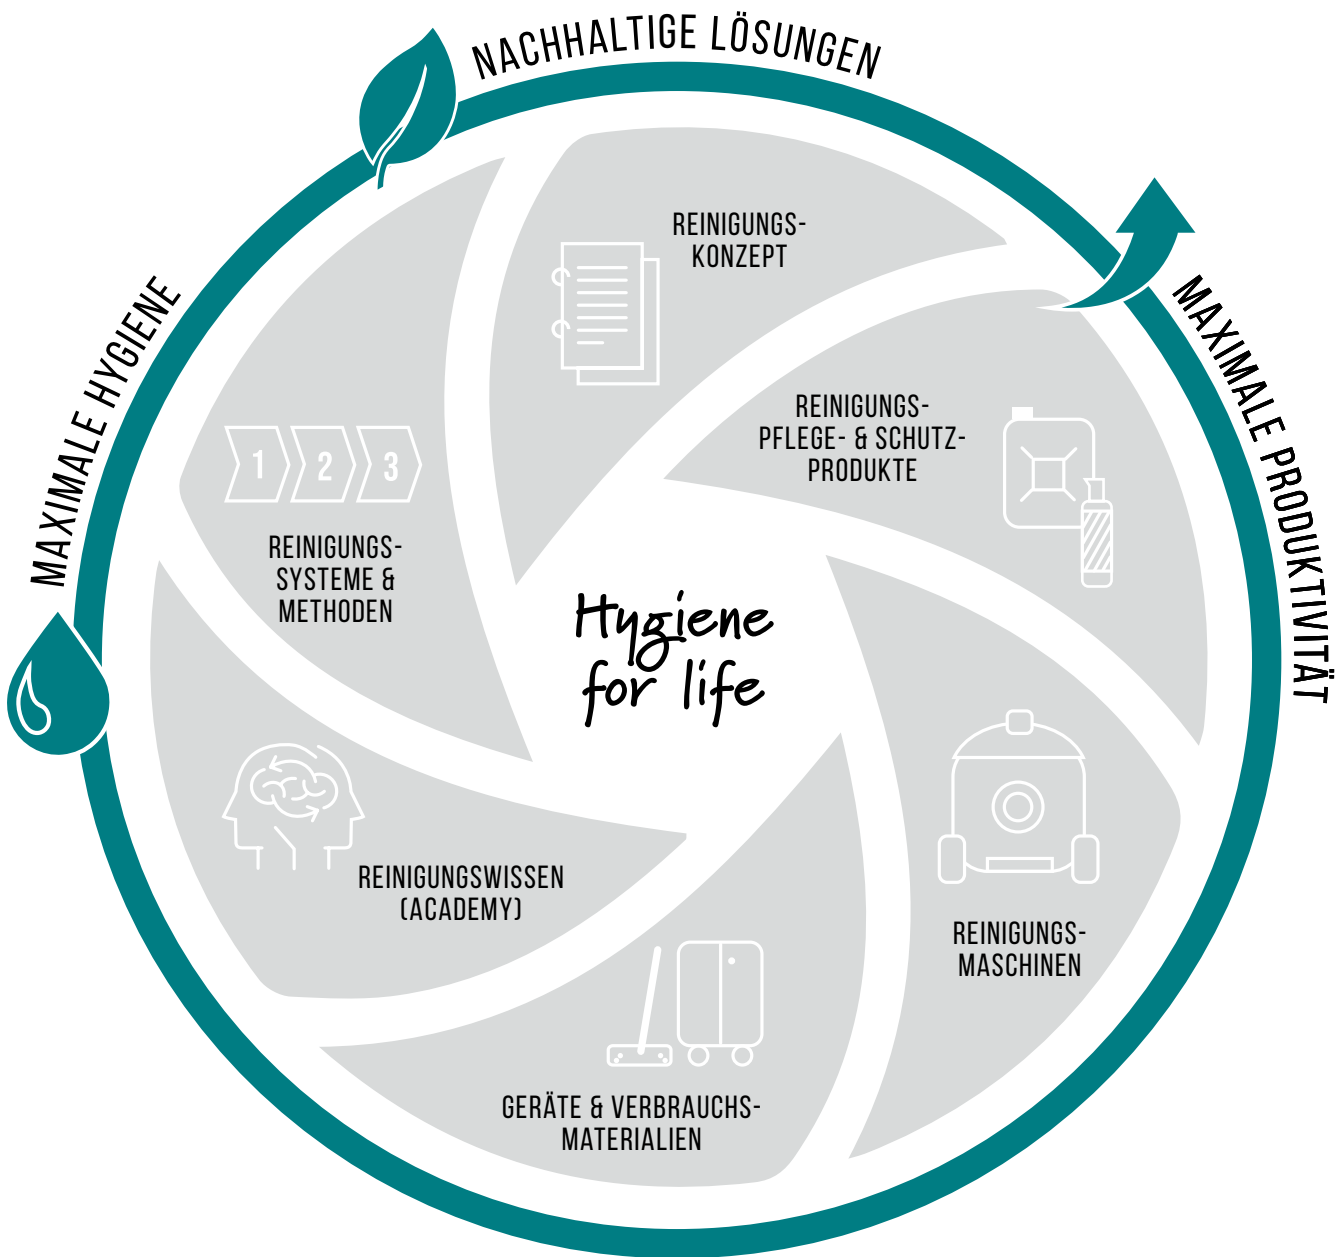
NACHHALTIGE LÖSUNGEN

MAXIMALE PRODUKTIVITÄT

MAXIMALE HYGIENE

REINIGUNGS-KONZEPT

REINIGUNGS-PFLEGE- & SCHUTZ-PRODUKTE

REINIGUNGS-MASCHINEN

GERÄTE & VERBRAUCHS-MATERIALIEN

REINIGUNGSWISSEN (ACADEMY)

1 2 3

REINIGUNGS-SYSTEME & METHODEN

Hygiene for life